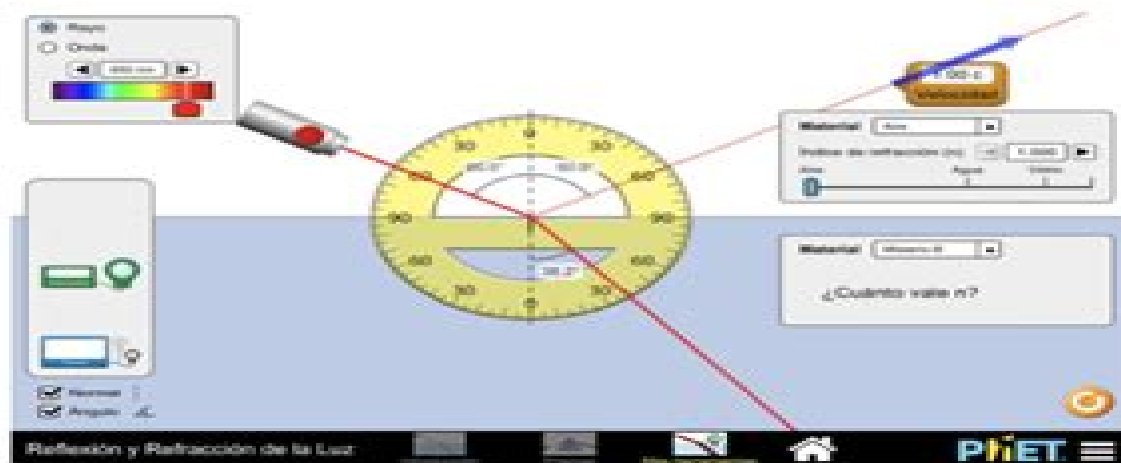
Rayo
Onda
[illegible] nm

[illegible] c
Velocidad

Material Aire
Índice de refracción (n) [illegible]
Aire Agua Vidrio

30 0 30
60 60.0° 60.0° 60
90 90
60 60
30 0 30
38.2°

Material Misterio B
¿Cuanto vale n?

Normal
Ángulo

Reflexión y Refracción de la Luz
PhET